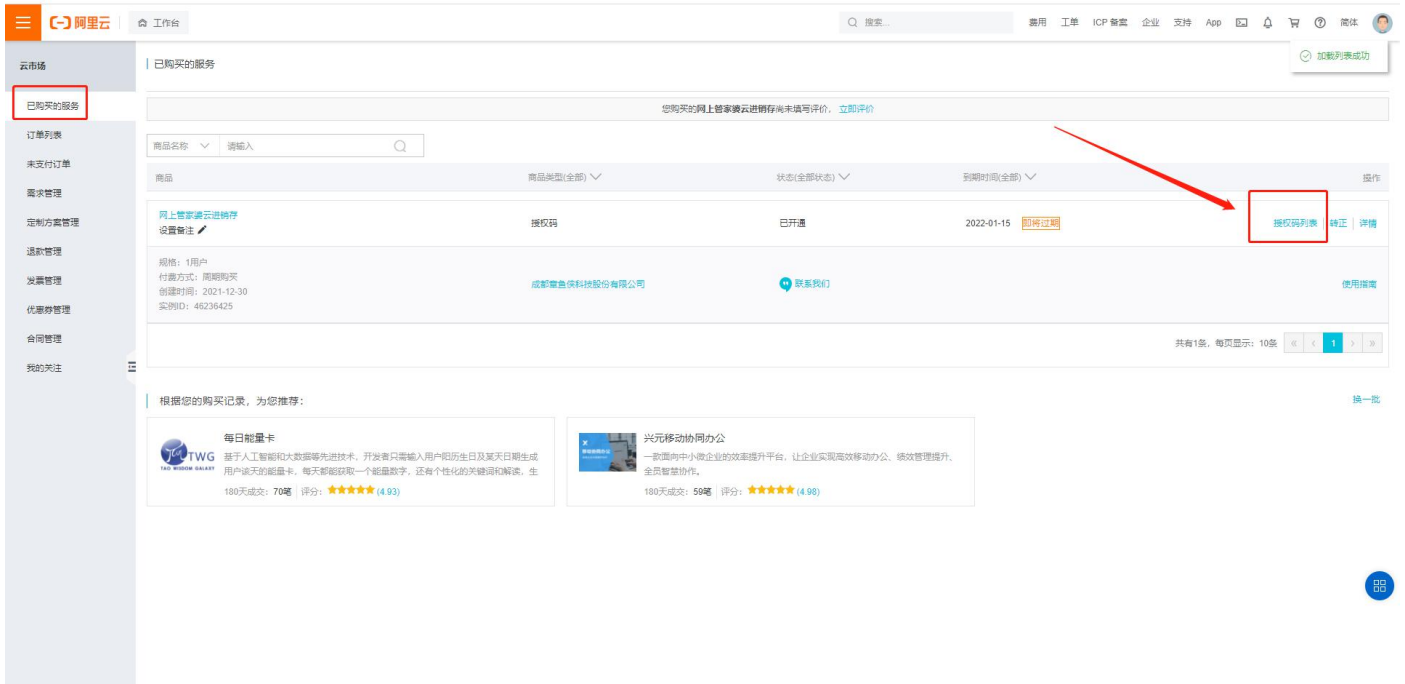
阿里云 工作台

搜索... 费用 工单 ICP 备案 企业 支持 App 简体

加载列表成功

云市场

已购买的服务

订单列表

未支付订单

需求管理

定制方案管理

退款管理

发票管理

优惠券管理

合同管理

我的关注

已购买的服务

您购买的网上管家婆云进销存尚未填写评价，立即评价

商品名称 请输入

| 商品 | 商品类型(全部) | 状态(全部状态) | 到期时间(全部) | 操作 |
|---|---|---|---|---|
| 网上管家婆云进销存 设置备注 | 授权码 | 已开通 | 2022-01-15 即将过期 | 授权码列表 \| 转正 \| 详情 |
| 规格：1用户 付费方式：周期购买 创建时间：2021-12-30 实例ID：46236425 | 成都普鱼侠科技股份有限公司 | 联系我们 | | 使用指南 |

共有1条，每页显示：10条 « ‹ 1 › »

根据您的购买记录，为您推荐：

换一批

每日能量卡
TWG TAO WISDOM GALAXY
基于人工智能和大数据等先进技术，开发者只需输入用户阳历生日及某天日期生成用户该天的能量卡，每天都能获取一个能量数字，还有个性化的关键词和解读，生
180天成交：70笔 | 评分：(4.93)

兴元移动协同办公
一款面向中小微企业的效率提升平台，让企业实现高效移动办公、绩效管理提升、全员智慧协作。
180天成交：59笔 | 评分：(4.98)